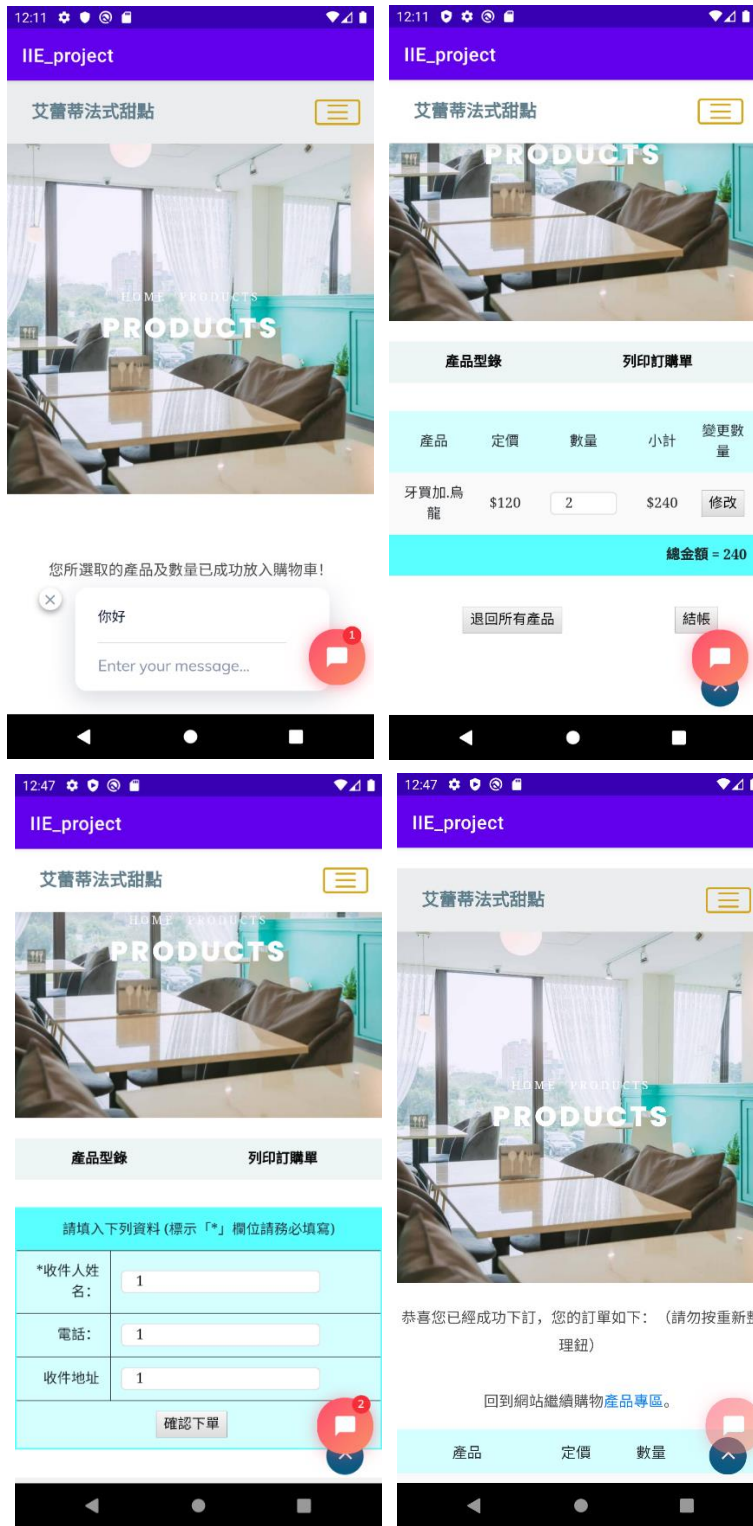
12:11

IIE_project

艾蕾蒂法式甜點

HOME PRODUCTS

PRODUCTS

您所選取的產品及數量已成功放入購物車!

你好

Enter your message...

1

12:11

IIE_project

艾蕾蒂法式甜點

PRODUCTS

產品型錄

列印訂購單

| 產品 | 定價 | 數量 | 小計 | 變更數量 |
|---|---|---|---|---|
| 牙買加.烏龍 | $120 | 2 | $240 | 修改 |

總金額 = 240

退回所有產品

結帳

12:47

IIE_project

艾蕾蒂法式甜點

HOME PRODUCTS

PRODUCTS

產品型錄

列印訂購單

請填入下列資料 (標示「*」欄位請務必填寫)

| *收件人姓名: | 1 |
|---|---|
| 電話: | 1 |
| 收件地址 | 1 |

確認下單

2

12:47

IIE_project

艾蕾蒂法式甜點

HOME PRODUCTS

PRODUCTS

恭喜您已經成功下訂，您的訂單如下：（請勿按重新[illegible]理鈕）

回到網站繼續購物產品專區。

| 產品 | 定價 | 數量 |
|---|---|---|